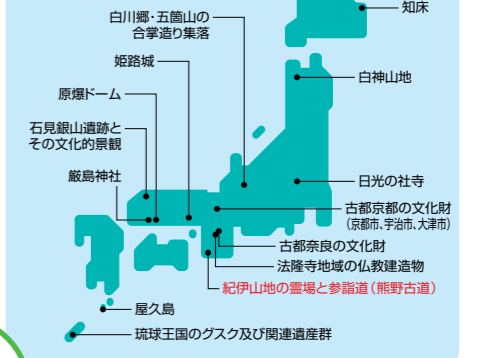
白川郷・五箇山の合掌造り集落

姫路城

原爆ドーム

石見銀山遺跡とその文化的景観

厳島神社

知床

白神山地

日光の社寺

古都京都の文化財
(京都市、宇治市、大津市)

古都奈良の文化財

法隆寺地域の仏教建造物

紀伊山地の霊場と参詣道(熊野古道)

屋久島

琉球王国のグスク及び関連遺産群